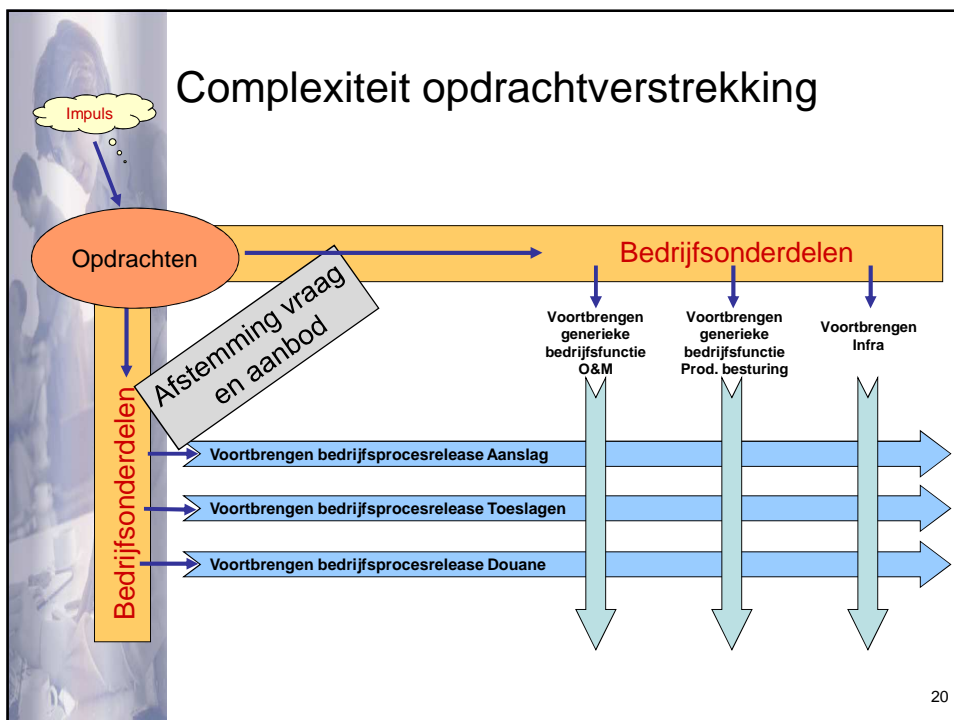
Complexiteit opdrachtverstrekking

Impuls

Opdrachten

Bedrijfsonderdelen

Afstemming vraag en aanbod

Bedrijfsonderdelen

Voortbrengen generieke bedrijfsfunctie O&M

Voortbrengen generieke bedrijfsfunctie Prod. besturing

Voortbrengen Infra

Voortbrengen bedrijfsprocesrelease Aanslag

Voortbrengen bedrijfsprocesrelease Toeslagen

Voortbrengen bedrijfsprocesrelease Douane

20